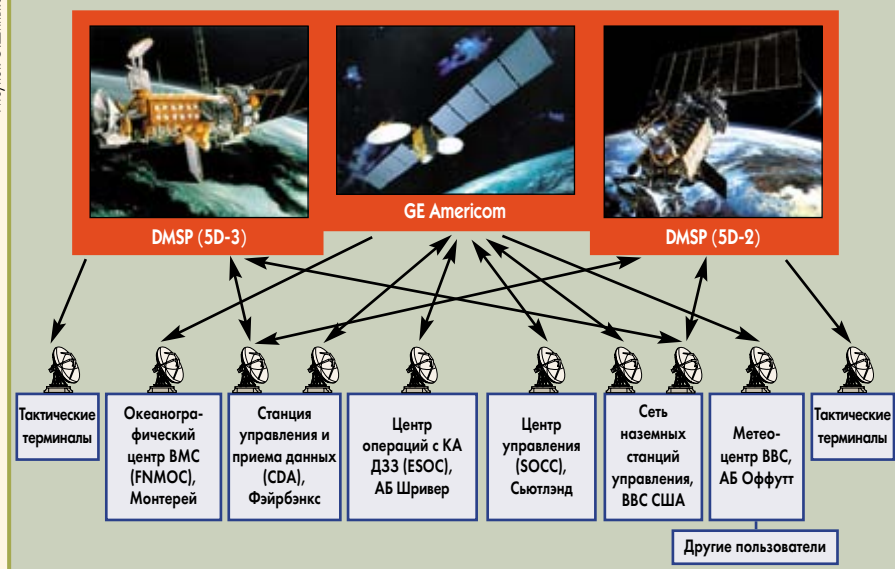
GE Americom

DMSP (5D-3)

DMSP (5D-2)

Тактические терминалы

Океанографический центр ВМС (FNMOC), Монтерей

Станция управления и приема данных (CDA), Фэйрбэнкс

Центр операций с КА ДЗЗ (ESOC), АБ Шривер

Центр управления (SOCC), Сьютлэнд

Сеть наземных станций управления, ВВС США

Метео-центр ВВС, АБ Оффутт

Тактические терминалы

Другие пользователи